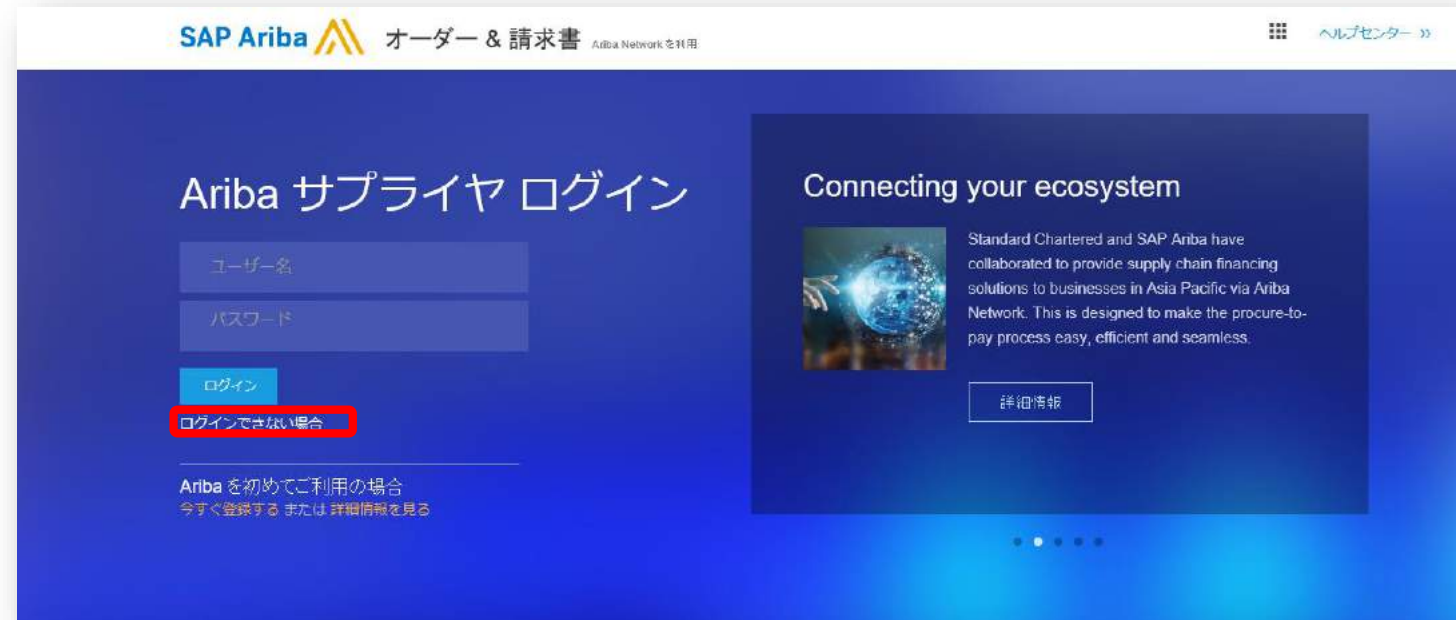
SAP Ariba オーダー & 請求書 Ariba Networkを利用

ヘルプセンター »

Ariba サプライヤ ログイン

ユーザー名

パスワード

ログイン

ログインできない場合

Ariba を初めてご利用の場合
今すぐ登録する または 詳細情報を見る

Connecting your ecosystem

Standard Chartered and SAP Ariba have collaborated to provide supply chain financing solutions to businesses in Asia Pacific via Ariba Network. This is designed to make the procure-to-pay process easy, efficient and seamless.

詳細情報